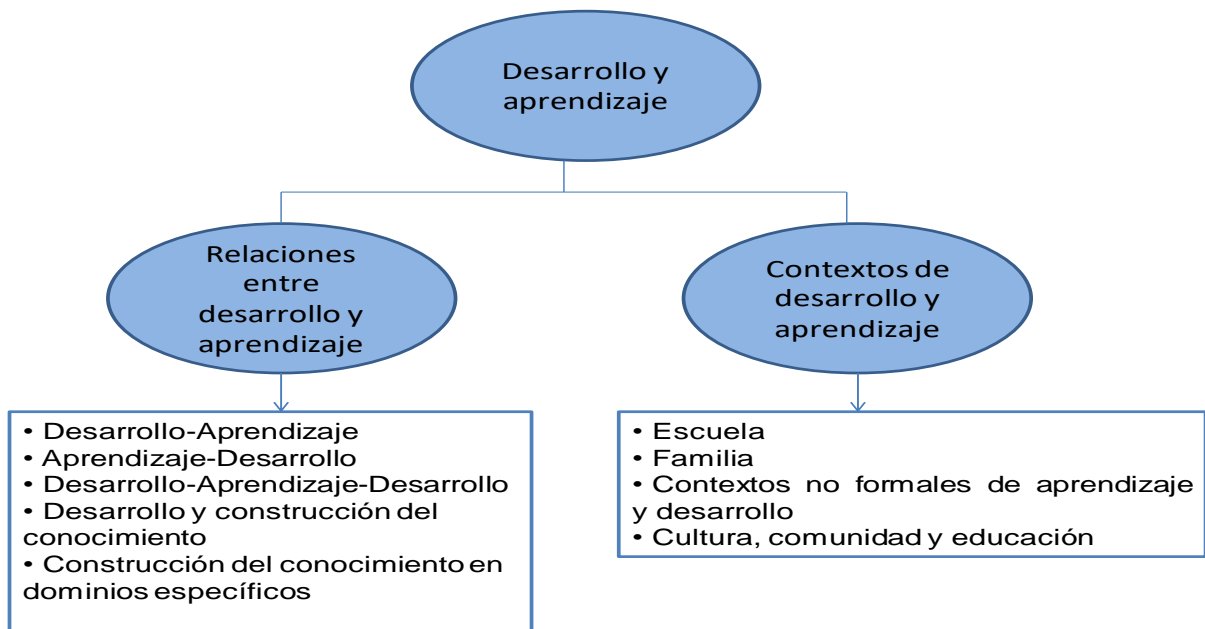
Desarrollo y aprendizaje

Relaciones entre desarrollo y aprendizaje

Contextos de desarrollo y aprendizaje

• Desarrollo-Aprendizaje
• Aprendizaje-Desarrollo
• Desarrollo-Aprendizaje-Desarrollo
• Desarrollo y construcción del conocimiento
• Construcción del conocimiento en dominios específicos

• Escuela
• Familia
• Contextos no formales de aprendizaje y desarrollo
• Cultura, comunidad y educación